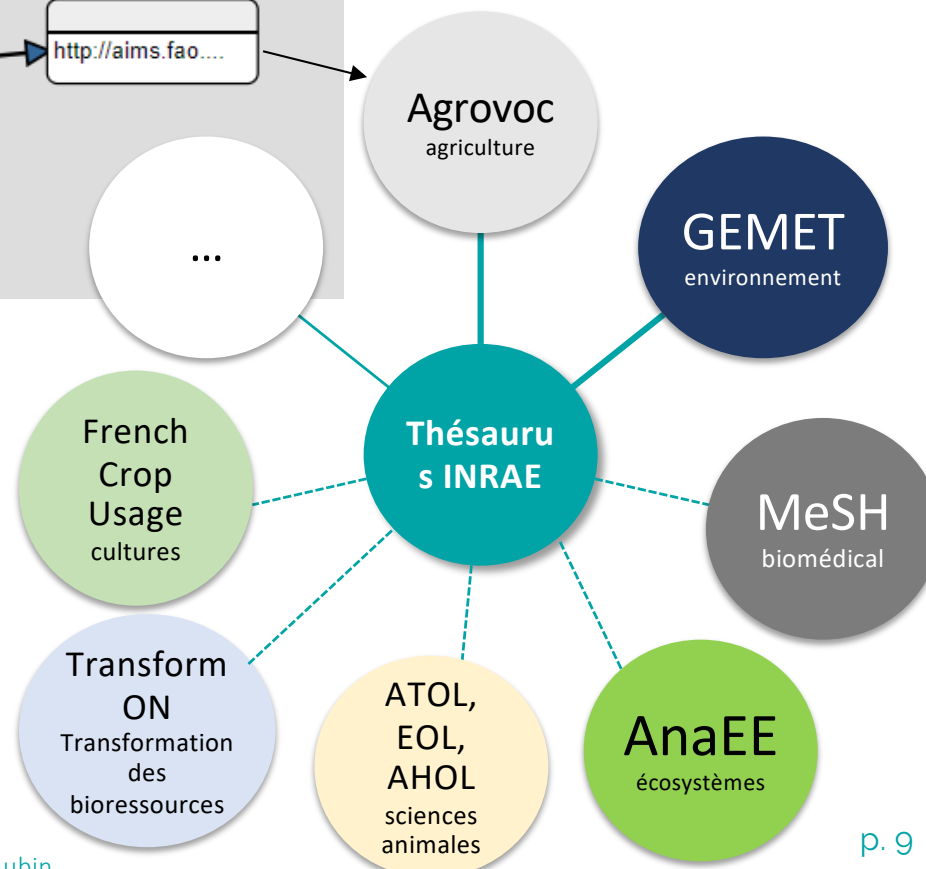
http://aims.fao....

Agrovoc
agriculture

...

GEMET
environnement

Thésauru s INRAE

French Crop Usage
cultures

MeSH
biomédical

Transform ON
Transformation des bioressources

ATOL, EOL, AHOL
sciences animales

AnaEE
écosystèmes

p. 9

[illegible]ubin